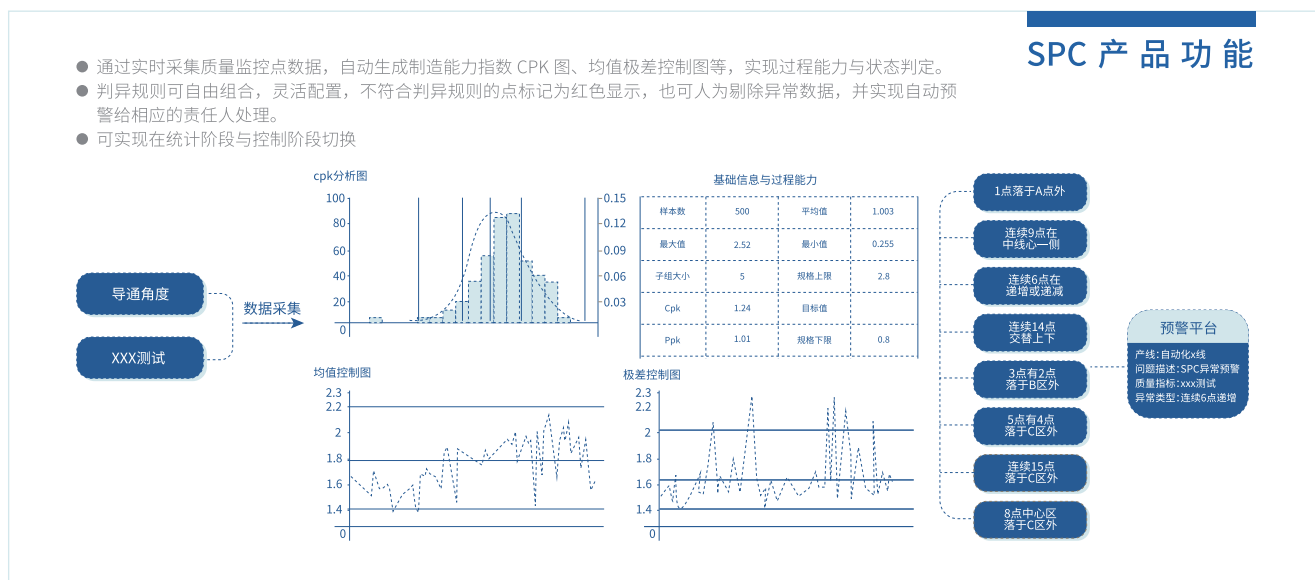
SPC 产 品 功 能

● 通过实时采集质量监控点数据，自动生成制造能力指数 CPK 图、均值极差控制图等，实现过程能力与状态判定。
● 判异规则可自由组合，灵活配置，不符合判异规则的点标记为红色显示，也可人为剔除异常数据，并实现自动预警给相应的责任人处理。
● 可实现在统计阶段与控制阶段切换

导通角度

XXX测试

数据采集

cpk分析图

100
80
60
40
20
0

0.15
0.12
0.09
0.06
0.03

基础信息与过程能力

| 样本数 | 500 | 平均值 | 1.003 |
|---|---|---|---|
| 最大值 | 2.52 | 最小值 | 0.255 |
| 子组大小 | 5 | 规格上限 | 2.8 |
| Cpk | 1.24 | 目标值 | |
| Ppk | 1.01 | 规格下限 | 0.8 |

均值控制图

2.3
2.2
2
1.8
1.6
1.4
0

极差控制图

2.3
2.2
2
1.8
1.6
1.4
0

1点落于A点外

连续9点在中线心一侧

连续6点在递增或递减

连续14点交替上下

3点有2点落于B区外

5点有4点落于C区外

连续15点落于C区外

8点中心区落于C区外

预警平台

产线:自动化x线
问题描述:SPC异常预警
质量指标:xxx测试
异常类型:连续6点递增